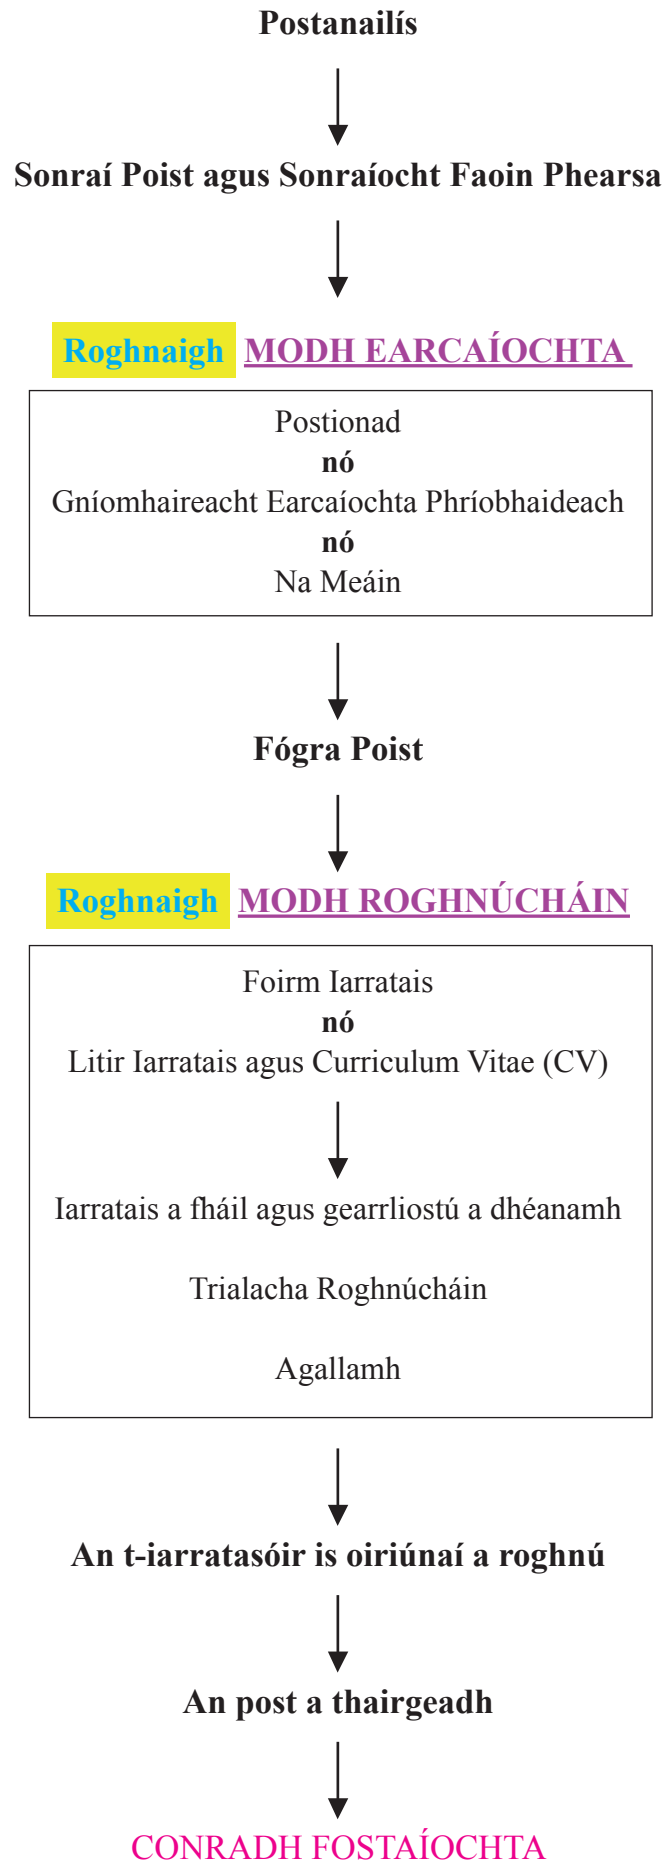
Postanailís

Sonraí Poist agus Sonraíocht Faoin Phearsa

Roghnaigh MODH EARCAÍOCHTA

Postionad
nó
Gníomhaireacht Earcaíochta Phríobhaideach
nó
Na Meáin

Fógra Poist

Roghnaigh MODH ROGHNÚCHÁIN

Foirm Iarratais
nó
Litir Iarratais agus Curriculum Vitae (CV)

Iarratais a fháil agus gearrliostú a dhéanamh

Trialacha Roghnúcháin

Agallamh

An t-iarratasóir is oiriúnaí a roghnú

An post a thairgeadh

CONRADH FOSTAÍOCHTA